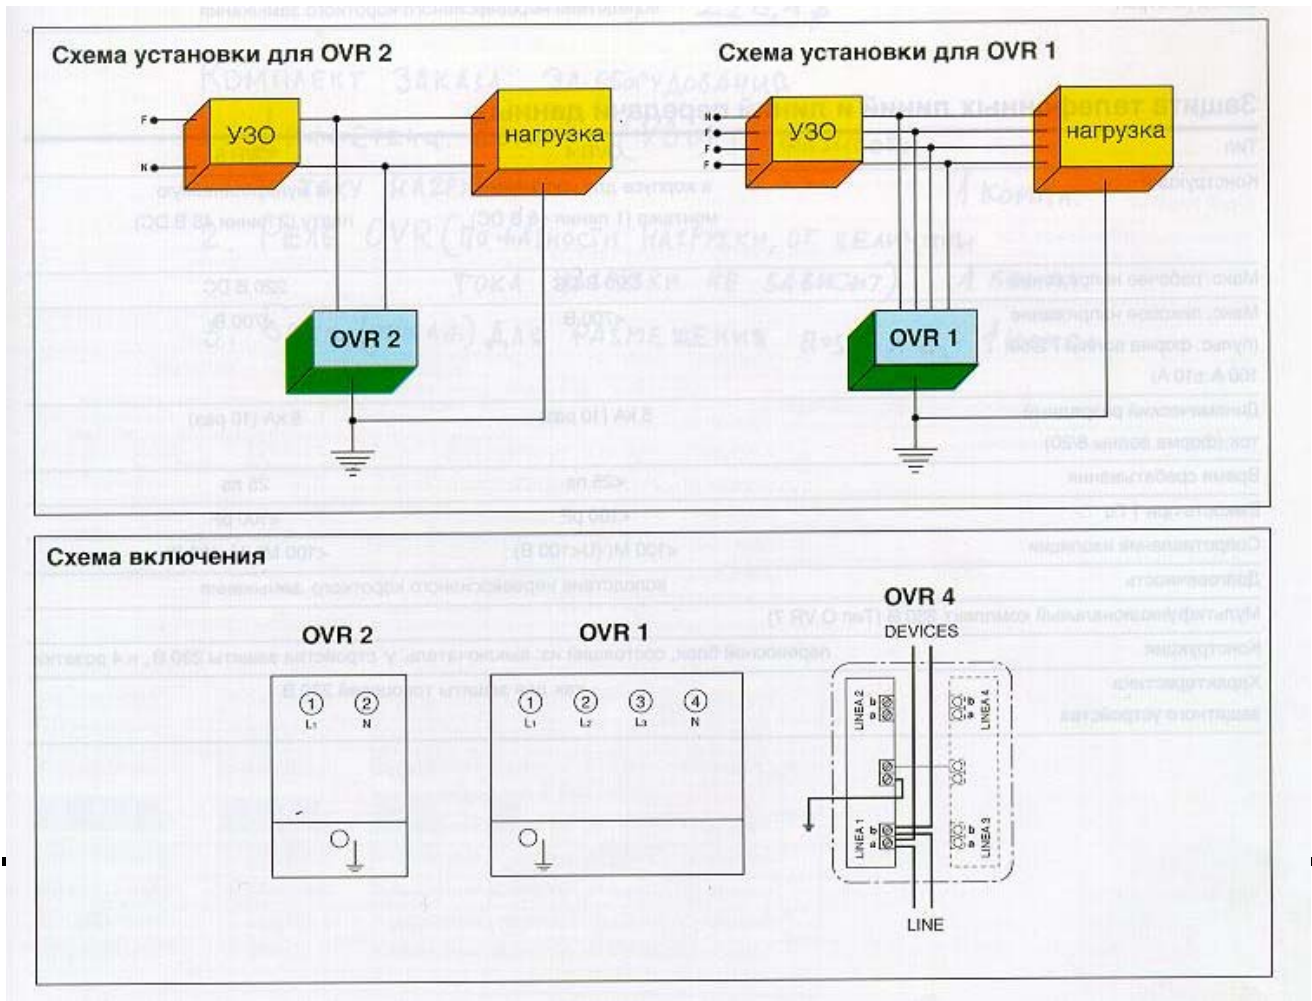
Схема установки для OVR 2

Схема установки для OVR 1

F

N

УЗО

нагрузка

OVR 2

N

F

F

F

УЗО

нагрузка

OVR 1

Схема включения

OVR 2

① L1

② N

OVR 1

① L1

② L2

③ L3

④ N

OVR 4

DEVICES

LINEA 2

LINEA 4

LINEA 1

LINEA 3

LINE